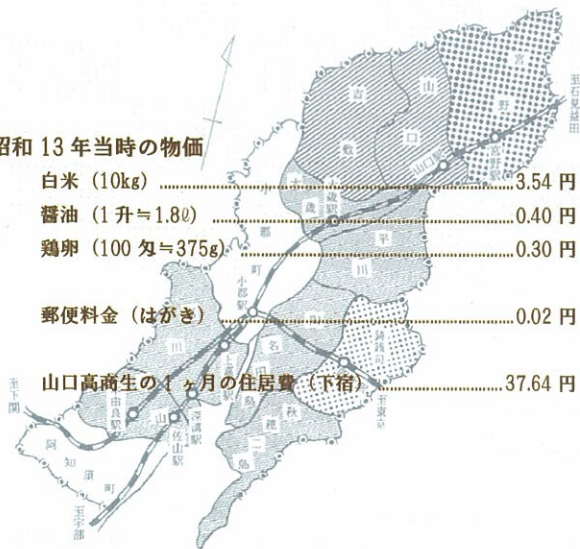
昭和 13 年当時の物価
白米（10kg）……3.54 円
醤油（1 升≒1.8ℓ）……0.40 円
鶏卵（100 匁≒375g）……0.30 円

郵便料金（はがき）……0.02 円

山口高商生の 1 ヶ月の住居費（下宿）……37.64 円

宮
野
宮野駅
山口駅
山
口
吉
敷
湯田駅
大歳
平
川
小郡
小郡駅
上郷駅
名
田
島
秋
穂
二
島
陶
鋳銭司
仁保
嘉川
佐山駅
深溝駅
阿
知
須
町
至下関
至宇部
至防府
至石見益田